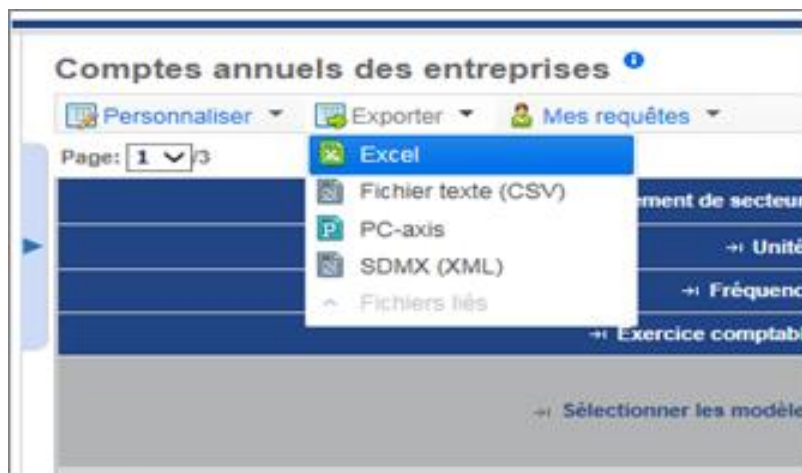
Comptes annuels des entreprises

Personnaliser ▾ Exporter ▾ Mes requêtes ▾

Page: 1 /3

Excel
Fichier texte (CSV)
PC-axis
SDMX (XML)
Fichiers liés

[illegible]ment de secteur

Unité

Fréquenc

Exercice comptab

Sélectionner les modèle